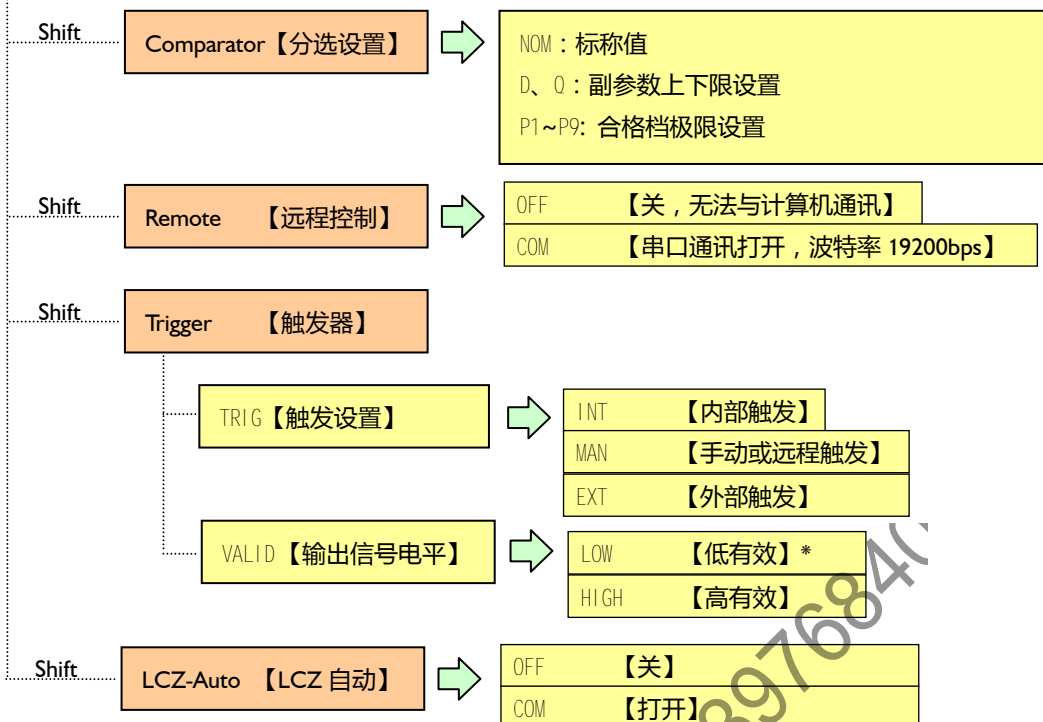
Shift

Comparator【分选设置】

NOM：标称值

D、Q：副参数上下限设置

P1~P9: 合格档极限设置

Shift

Remote 【远程控制】

OFF 【关，无法与计算机通讯】

COM 【串口通讯打开，波特率 19200bps】

Shift

Trigger 【触发器】

TRIG【触发设置】

INT 【内部触发】

MAN 【手动或远程触发】

EXT 【外部触发】

VALID【输出信号电平】

LOW 【低有效】*

HIGH 【高有效】

Shift

LCZ-Auto 【LCZ 自动】

OFF 【关】

COM 【打开】

397684